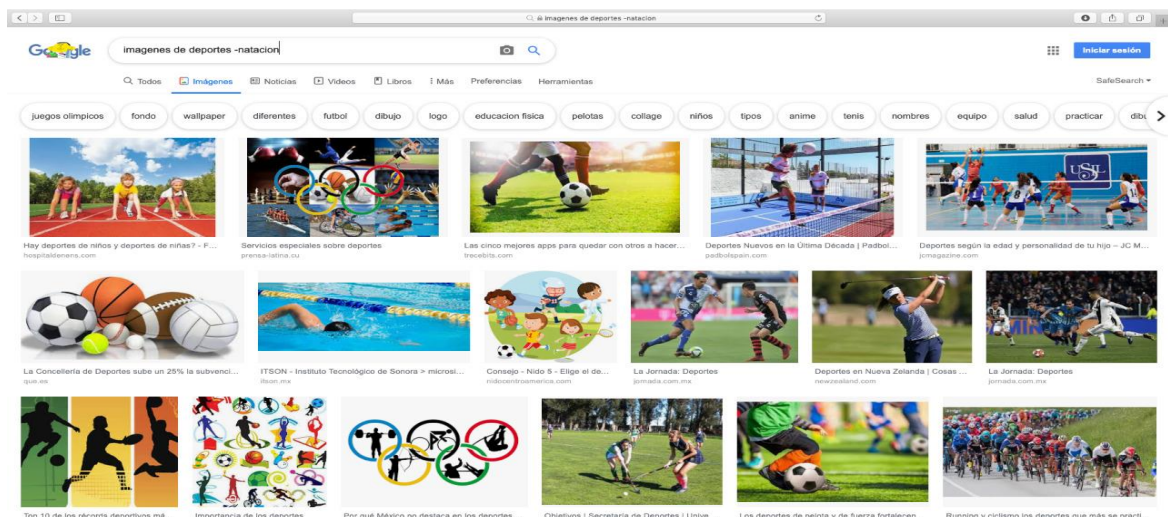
imagenes de deportes -natacion

Google

imagenes de deportes -natacion

Iniciar sesión

Todos Imágenes Noticias Videos Libros Más Preferencias Herramientas

SafeSearch

juegos olimpicos fondo wallpaper diferentes futbol dibujo logo educacion fisica pelotas collage niños tipos anime tenis nombres equipo salud practicar dibu

Hay deportes de niños y deportes de niñas? - F...
hospitaldenens.com

Servicios especiales sobre deportes
prensa-latina.cu

Las cinco mejores apps para quedar con otros a hacer...
trecebits.com

Deportes Nuevos en la Última Década | Padbol...
padbolspain.com

Deportes según la edad y personalidad de tu hijo – JC M...
jcmagazine.com

La Concelleria de Deportes sube un 25% la subvenci...
qua.es

ITSON - Instituto Tecnológico de Sonora > microsi...
itson.mx

Consejo - Nido 5 - Elige el de...
nidocentrosmerica.com

La Jornada: Deportes
jornada.com.mx

Deportes en Nueva Zelanda | Cosas ...
newzealand.com

La Jornada: Deportes
jornada.com.mx

Top 10 de los records deportivos má...

Importancia de los deportes

Por qué México no destaca en los deportes

Objetivos | Secretaría de Deportes | Unive...

Los deportes de pelota y de fuerza fortalecen...

Running y ciclismo los deportes que más se practi...